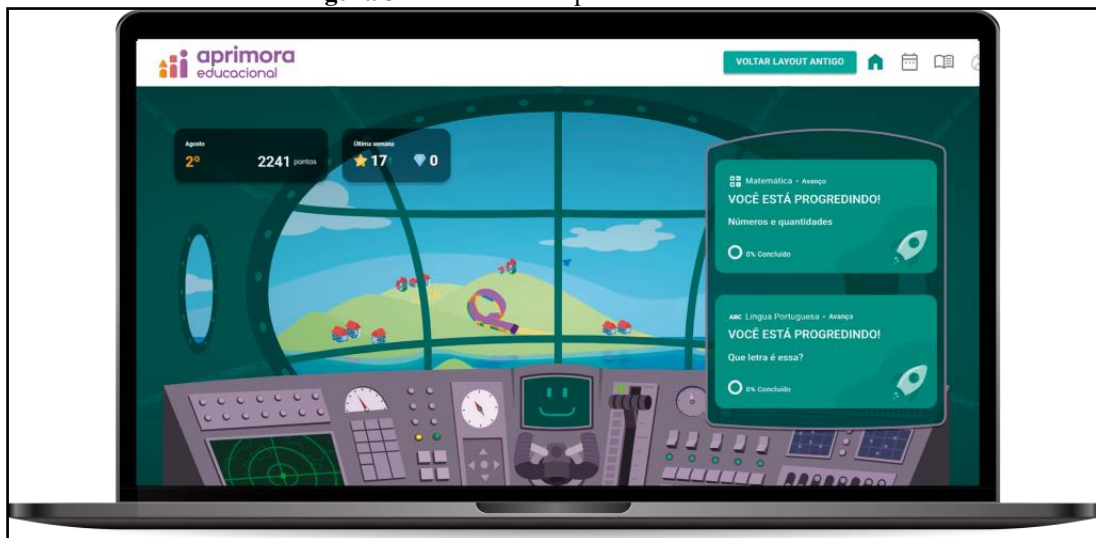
aprimora educacional

VOLTAR LAYOUT ANTIGO

Agosto
2º
2241 pontos

Última semana
17
0

Matemática • Avanço
VOCÊ ESTÁ PROGREDINDO!
Números e quantidades
0% Concluído

ABC Língua Portuguesa • Avanço
VOCÊ ESTÁ PROGREDINDO!
Que letra é essa?
0% Concluído